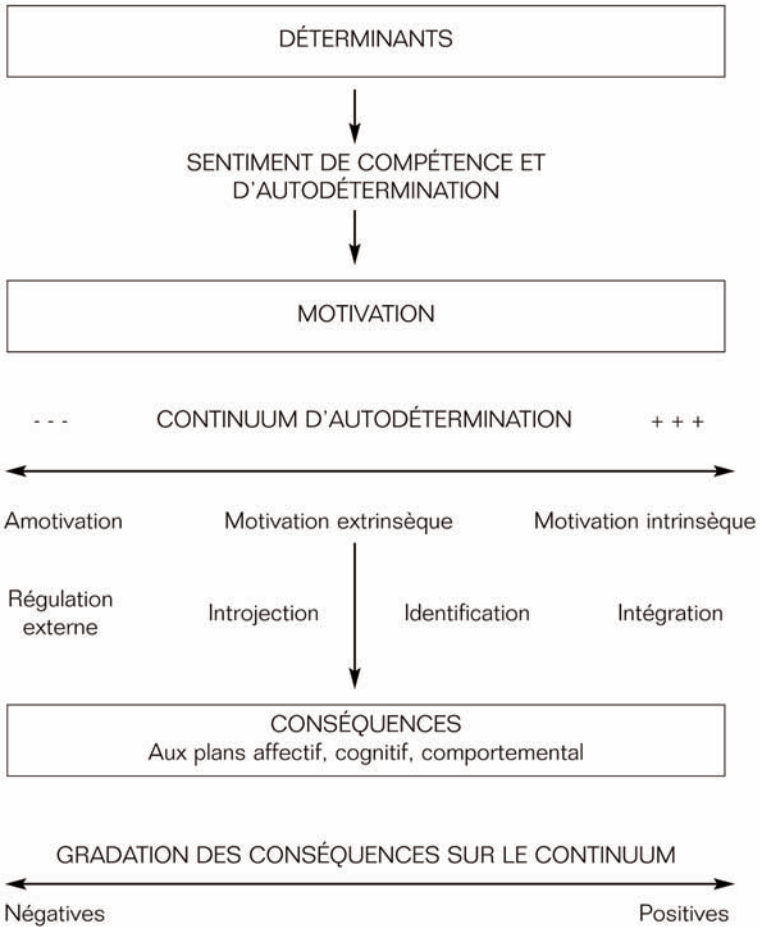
DÉTERMINANTS

SENTIMENT DE COMPÉTENCE ET D'AUTODÉTERMINATION

MOTIVATION

- - - CONTINUUM D'AUTODÉTERMINATION + + +

Amotivation Motivation extrinsèque Motivation intrinsèque

Régulation externe Introjection Identification Intégration

CONSÉQUENCES
Aux plans affectif, cognitif, comportemental

GRADATION DES CONSÉQUENCES SUR LE CONTINUUM

Négatives Positives